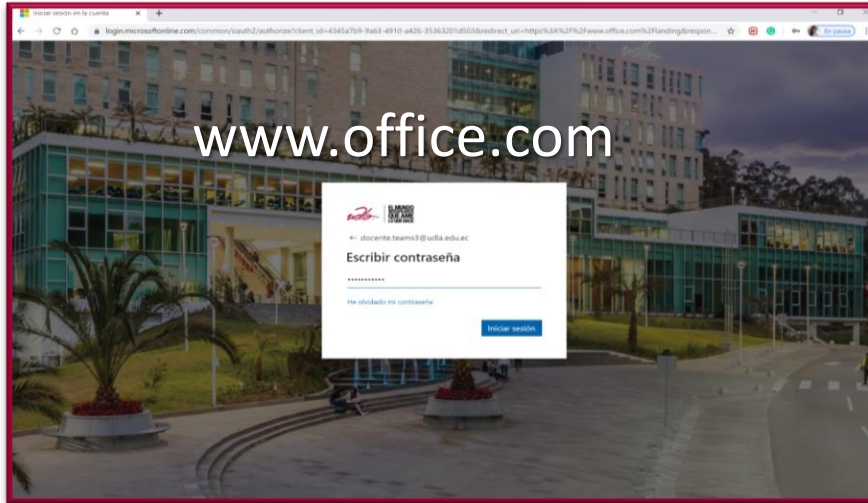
Iniciar sesión en la cuenta

login.microsoftonline.com/common/oauth2/authorize?client_id=4345a7b9-9a63-4910-a426-35363201d503&redirect_uri=https%3A%2F%2Fwww.office.com%2Flanding&respon...

En pausa

www.office.com

udla

EL MUNDO NECESITA GENTE QUE AME LO QUE HACE

← docente.teams3@udla.edu.ec

Escribir contraseña

•••••••••••

He olvidado mi contraseña

Iniciar sesión